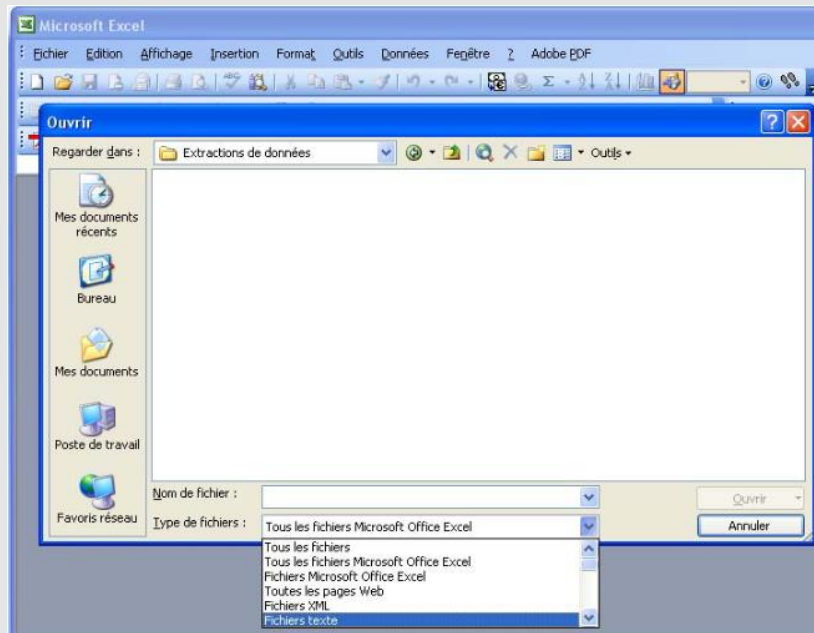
Microsoft Excel

Fichier Edition Affichage Insertion Format Outils Données Fenêtre ? Adobe PDF

Ouvrir

Regarder dans : Extractions de données

Outils

Mes documents récents

Bureau

Mes documents

Poste de travail

Favoris réseau

Nom de fichier :

Type de fichiers : Tous les fichiers Microsoft Office Excel

Ouvrir

Annuler

Tous les fichiers
Tous les fichiers Microsoft Office Excel
Fichiers Microsoft Office Excel
Toutes les pages Web
Fichiers XML
Fichiers texte